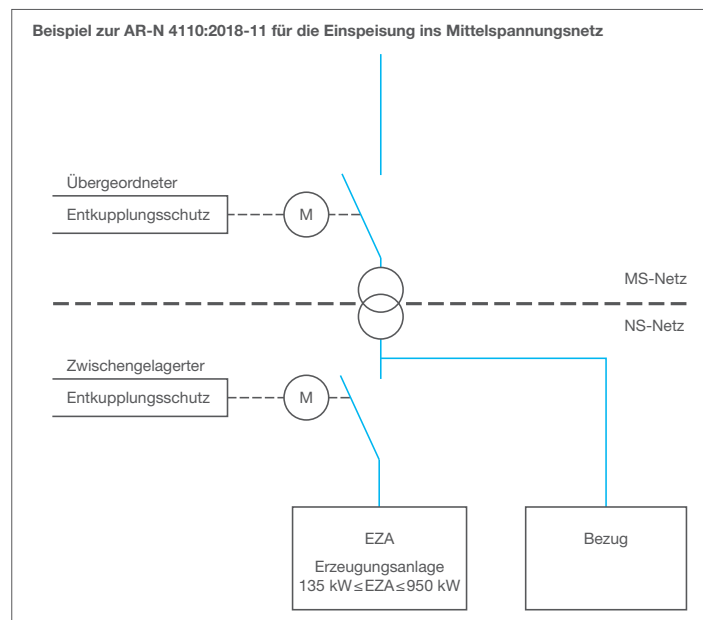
Beispiel zur AR-N 4110:2018-11 für die Einspeisung ins Mittelspannungsnetz

Übergeordneter
Entkupplungsschutz

M

MS-Netz

NS-Netz

Zwischengelagerter
Entkupplungsschutz

M

EZA
Erzeugungsanlage
135 kW ≤ EZA ≤ 950 kW

Bezug